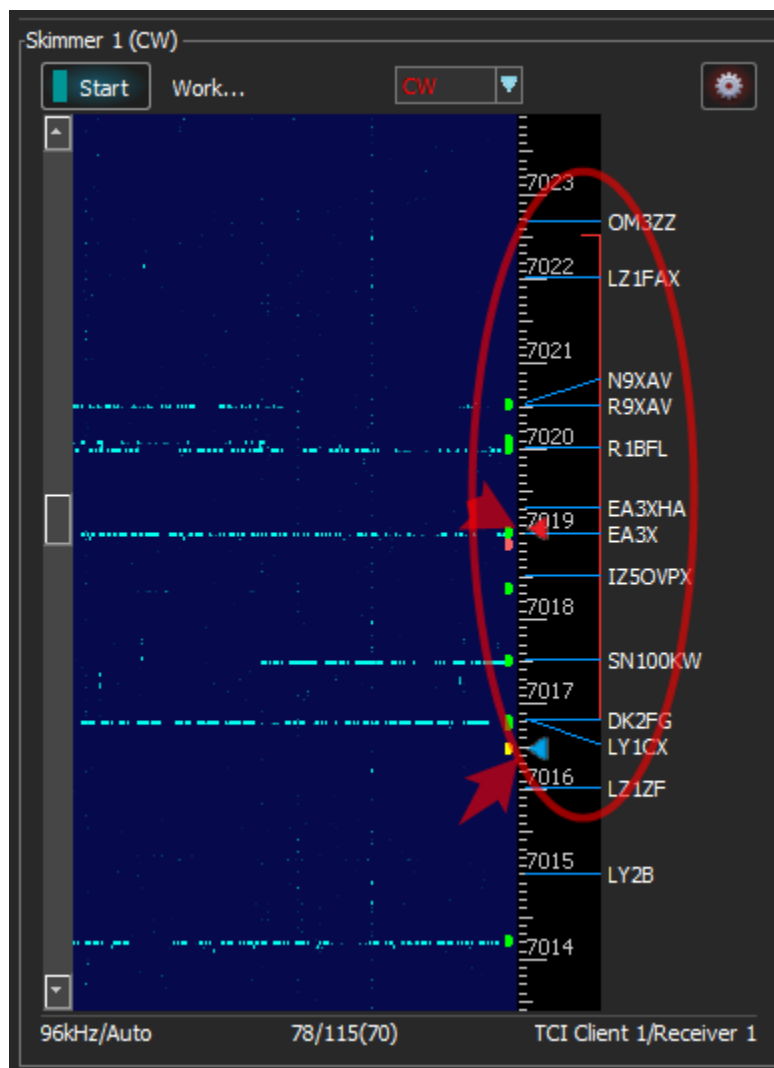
Skimmer 1 (CW)

Start

Work...

CW

7023
OM3ZZ
7022
LZ1FAX
7021
N9XAV
R9XAV
7020
R1BFL
EA3XHA
7019
EA3X
IZ5OVPX
7018
SN100KW
7017
DK2FG
LY1CX
7016
LZ1ZF
7015
LY2B
7014

96kHz/Auto

78/115(70)

TCI Client 1/Receiver 1